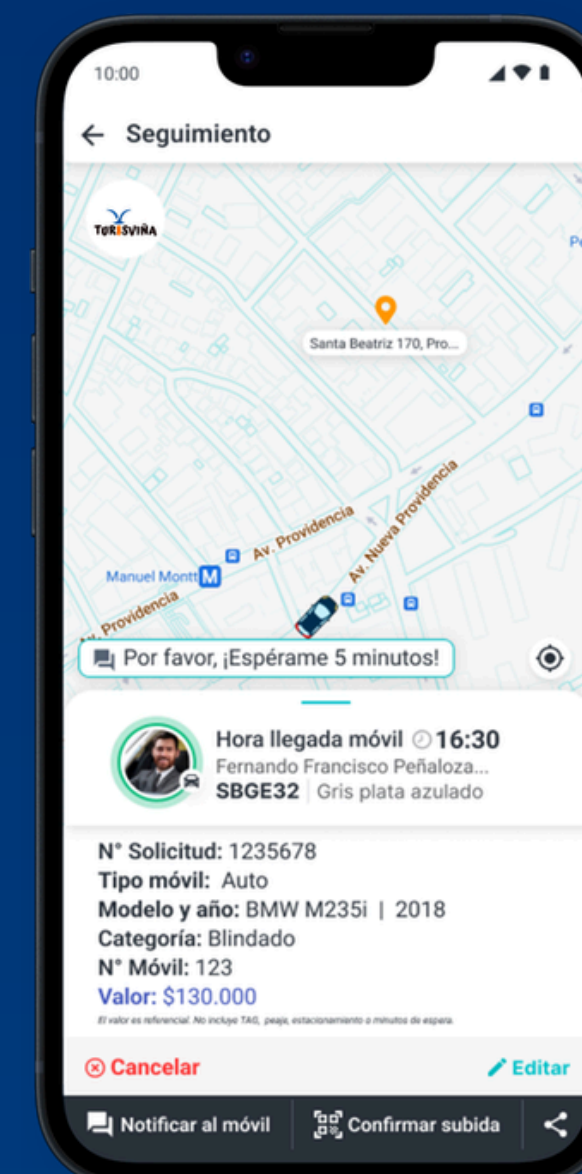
10:00

← Seguimiento

TURISVIÑA

Santa Beatriz 170, Pro...

Av. Providencia

Av. Nueva Providencia

Manuel Montt M

Providencia

Por favor, ¡Espérame 5 minutos!

Hora llegada móvil 16:30
Fernando Francisco Peñaloza...
SBGE32 | Gris plata azulado

N° Solicitud: 1235678
Tipo móvil: Auto
Modelo y año: BMW M235i | 2018
Categoría: Blindado
N° Móvil: 123
Valor: $130.000
El valor es referencial. No incluye TAG, peaje, estacionamiento o minutos de espera.

Cancelar

Editar

Notificar al móvil

Confirmar subida